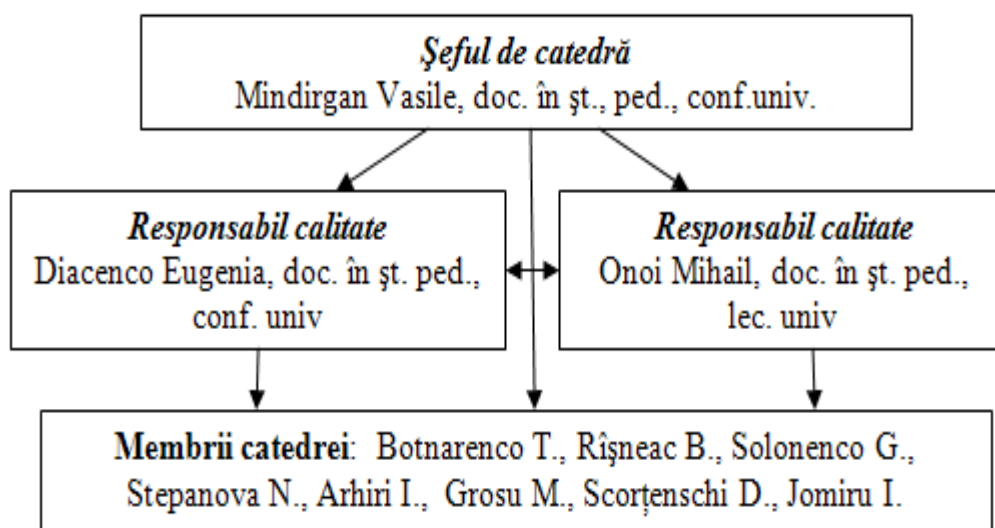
Şeful de catedră
Mindirgan Vasile, doc. în şt., ped., conf.univ.

Responsabil calitate
Diacenco Eugenia, doc. în şt. ped., conf. univ

Responsabil calitate
Onoi Mihail, doc. în şt. ped., lec. univ

Membrii catedrei: Botnarenco T., Rîşneac B., Solonenco G., Stepanova N., Arhiri I., Grosu M., Scorţenschi D., Jomiru I.